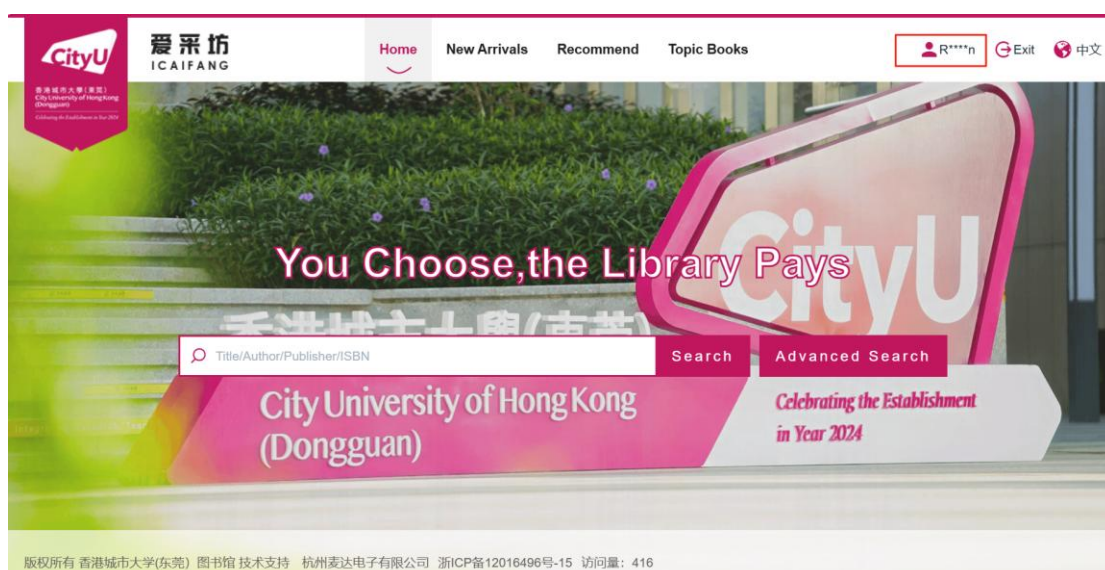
CityU
香港城市大學(東莞)
City University of Hong Kong (Dongguan)
Celebrating the Establishment in Year 2024

爱采坊
ICAIFANG

Home
New Arrivals
Recommend
Topic Books
R****n
Exit
中文

You Choose,the Library Pays

Title/Author/Publisher/ISBN
Search
Advanced Search

CityU
香港城市大學(東莞)
City University of Hong Kong (Dongguan)
Celebrating the Establishment in Year 2024

版权所有 香港城市大学(东莞) 图书馆 技术支持 杭州麦达电子有限公司 浙ICP备12016496号-15 访问量：416